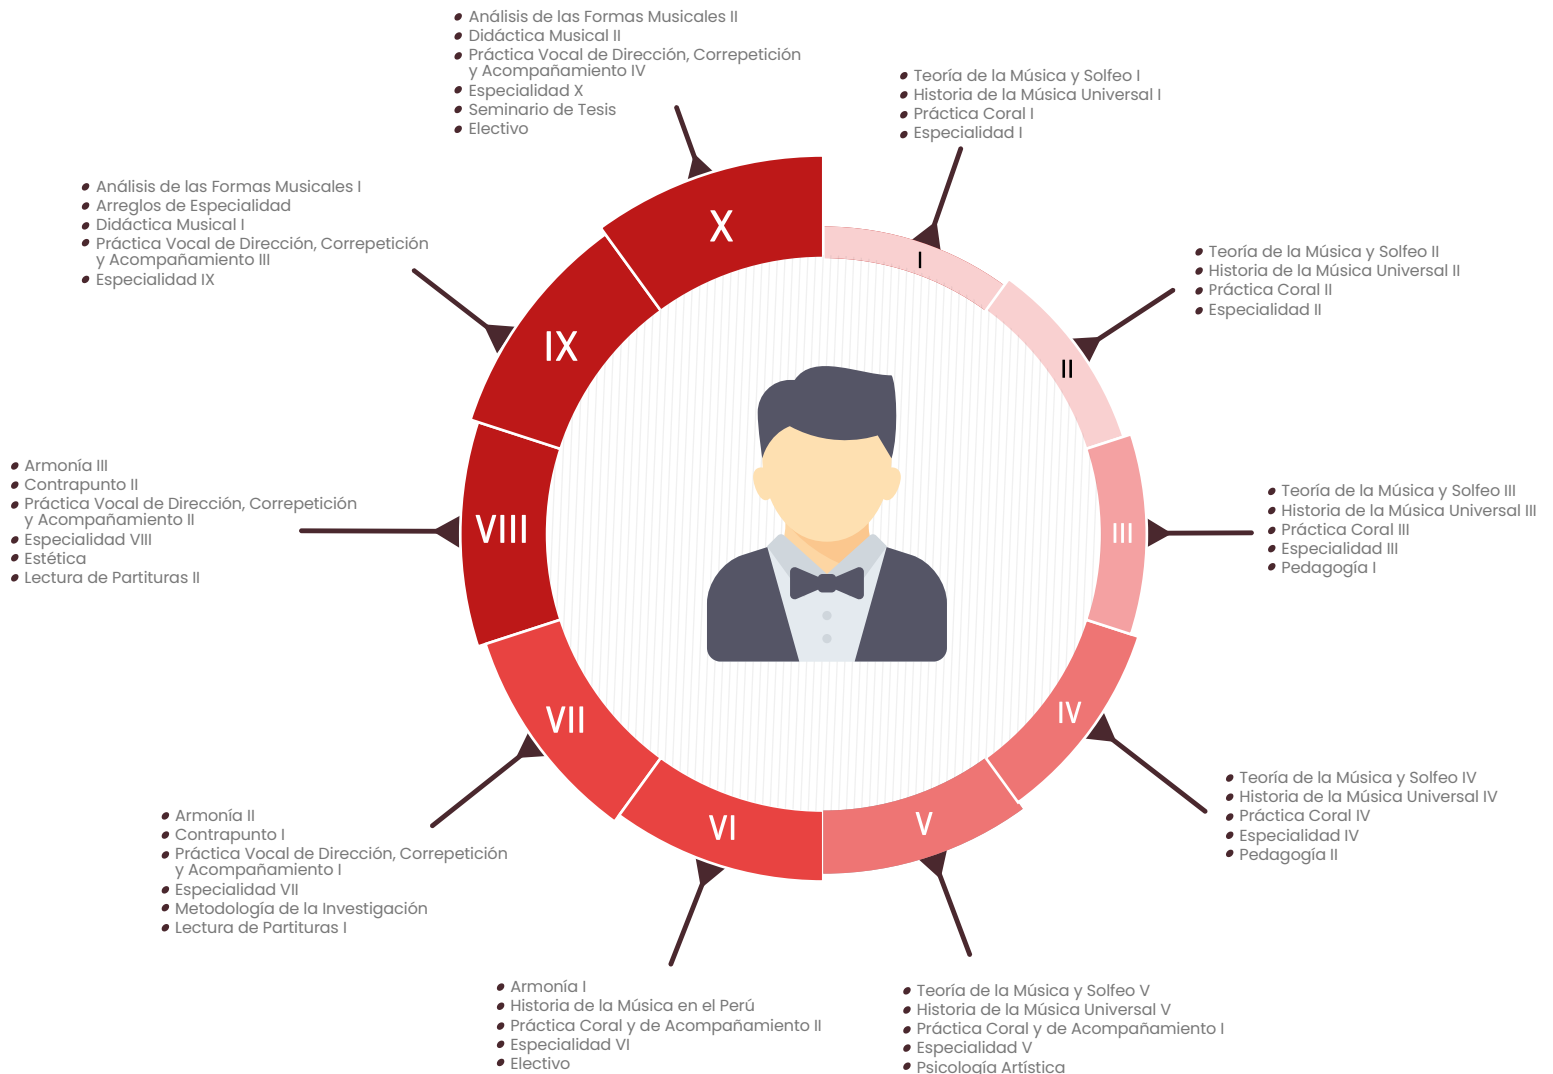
Análisis de las Formas Musicales II
Didáctica Musical II
Práctica Vocal de Dirección, Correpetición y Acompañamiento IV
Especialidad X
Seminario de Tesis
Electivo

Teoría de la Música y Solfeo I
Historia de la Música Universal I
Práctica Coral I
Especialidad I

Análisis de las Formas Musicales I
Arreglos de Especialidad
Didáctica Musical I
Práctica Vocal de Dirección, Correpetición y Acompañamiento III
Especialidad IX

X

I

Teoría de la Música y Solfeo II
Historia de la Música Universal II
Práctica Coral II
Especialidad II

IX

II

Armonía III
Contrapunto II
Práctica Vocal de Dirección, Correpetición y Acompañamiento II
Especialidad VIII
Estética
Lectura de Partituras II

VIII

III

Teoría de la Música y Solfeo III
Historia de la Música Universal III
Práctica Coral III
Especialidad III
Pedagogía I

VII

IV

VI

V

Teoría de la Música y Solfeo IV
Historia de la Música Universal IV
Práctica Coral IV
Especialidad IV
Pedagogía II

Armonía II
Contrapunto I
Práctica Vocal de Dirección, Correpetición y Acompañamiento I
Especialidad VII
Metodología de la Investigación
Lectura de Partituras I

Armonía I
Historia de la Música en el Perú
Práctica Coral y de Acompañamiento II
Especialidad VI
Electivo

Teoría de la Música y Solfeo V
Historia de la Música Universal V
Práctica Coral y de Acompañamiento I
Especialidad V
Psicología Artística